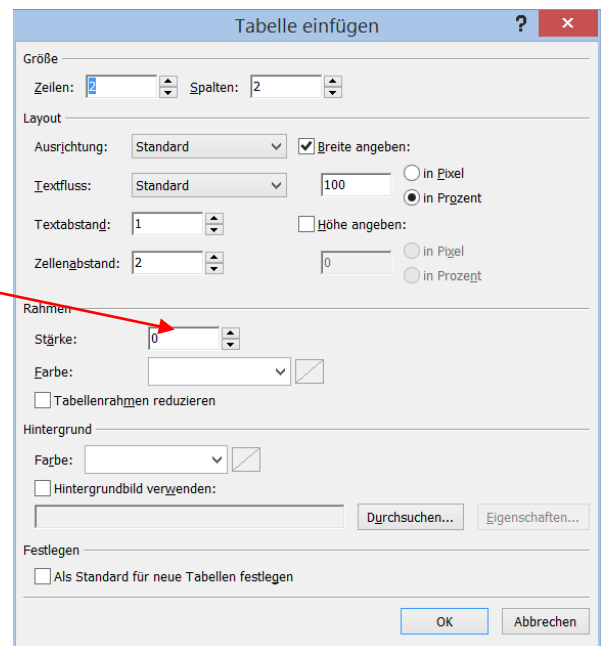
Tabelle einfügen

?

✕

Größe

Zeilen: 2

Spalten: 2

Layout

Ausrichtung: Standard

Breite angeben:

Textfluss: Standard

100

in Pixel

in Prozent

Textabstand: 1

Höhe angeben:

Zellenabstand: 2

0

in Pixel

in Prozent

Rahmen

Stärke: 0

Farbe:

Tabellenrahmen reduzieren

Hintergrund

Farbe:

Hintergrundbild verwenden:

Durchsuchen...

Eigenschaften...

Festlegen

Als Standard für neue Tabellen festlegen

OK

Abbrechen